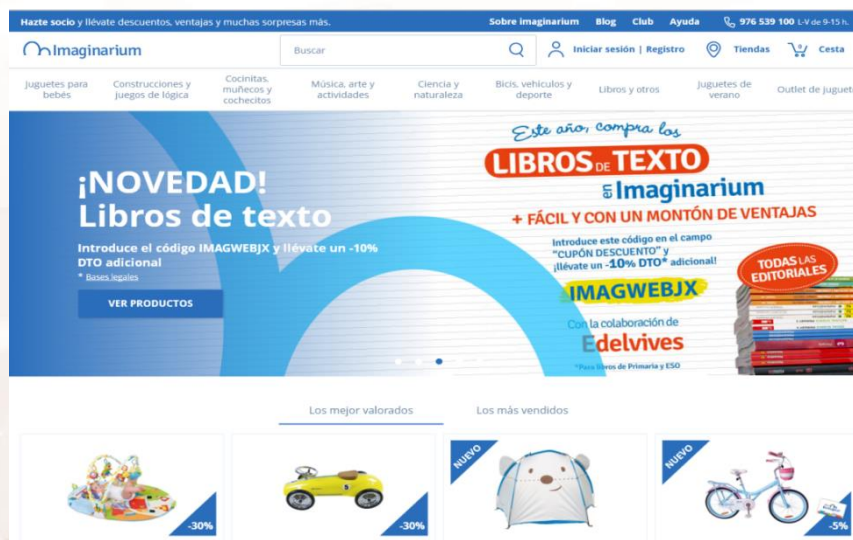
Hazte socio y llévate descuentos, ventajas y muchas sorpresas más.

Sobre imaginarium Blog Club Ayuda 976 539 100 L-V de 9-15 h.

Imaginarium

Buscar

Iniciar sesión | Registro

Tiendas

Cesta

Juguetes para bebés

Construcciones y juegos de lógica

Cocinitas, muñecos y cochecitos

Música, arte y actividades

Ciencia y naturaleza

Bicis, vehículos y deporte

Libros y otros

Juguetes de verano

Outlet de juguete

¡NOVEDAD! Libros de texto

Introduce el código IMAGWEBJX y llévate un -10% DTO adicional

* Bases legales

VER PRODUCTOS

Este año, compra los

LIBROS DE TEXTO en Imaginarium

+ FÁCIL Y CON UN MONTÓN DE VENTAJAS

Introduce este código en el campo "CUPÓN DESCUENTO" y ¡llévate un -10% DTO* adicional!

IMAGWEBJX

Con la colaboración de

Edelvives

*Para libros de Primaria y ESO

TODAS LAS EDITORIALES

Los mejor valorados

Los más vendidos

-30%

-30%

NUEVO

NUEVO

-5%